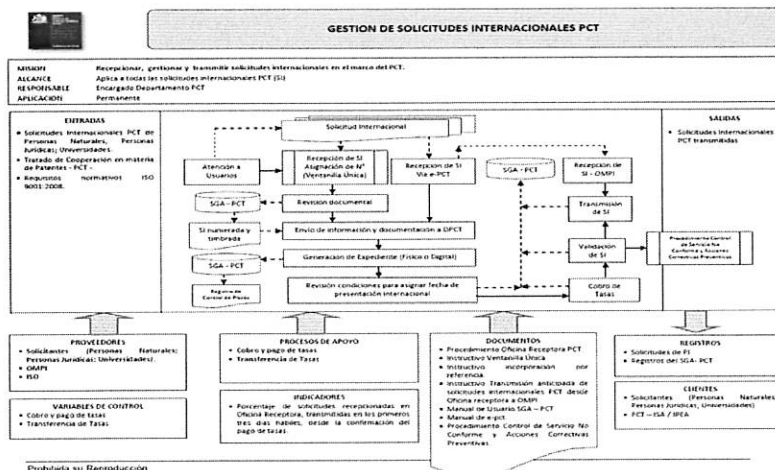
GESTION DE SOLICITUDES INTERNACIONALES PCT

MISION Recepcionar, gestionar y transmitir solicitudes internacionales en el marco del PCT.
ALCANCE Aplica a todas las solicitudes internacionales PCT (SI)
RESPONSABLE Encargado Departamento PCT
APLICACION Permanente

ENTRADAS
• Solicitudes Internacionales PCT de Personas Naturales, Personas Jurídicas; Universidades.
• Tratado de Cooperación en materia de Patentes - PCT -
• Requisitos normativos ISO 9001:2008.

Solicitud Internacional
Atención a Usuarios
Recepción de SI Asignación de N° (Ventanilla Única)
Recepción de SI Vía e-PCT
SGA - PCT
Recepción de SI - OMPI
SGA - PCT
Revisión documental
SI numerada y timbrada
Envío de información y documentación a DPCT
Transmisión de SI
SGA - PCT
Generación de Expediente (Físico o Digital)
Validación de SI
Procedimiento Control de Servicio No Conforme y Acciones Correctivas Preventivas
Registro de Control de Plazos
Revisión condiciones para asignar fecha de presentación internacional
Cobro de Tasas

SALIDAS
• Solicitudes Internacionales PCT transmitidas

PROVEEDORES
• Solicitantes (Personas Naturales; Personas Jurídicas; Universidades).
• OMPI
• ISO

VARIABLES DE CONTROL
• Cobro y pago de tasas
• Transferencia de Tasas

PROCESOS DE APOYO
• Cobro y pago de tasas
• Transferencia de Tasas

INDICADORES
• Porcentaje de solicitudes recepcionadas en Oficina Receptora, transmitidas en los primeros tres días hábiles, desde la confirmación del pago de tasas.

DOCUMENTOS
• Procedimiento Oficina Receptora PCT
• Instructivo Ventanilla Única
• Instructivo incorporación por referencia
• Instructivo Transmisión anticipada de solicitudes internacionales PCT desde Oficina receptora a OMPI
• Manual de Usuario SGA – PCT
• Manual de e-pct
• Procedimiento Control de Servicio No Conforme y Acciones Correctivas Preventivas

REGISTROS
• Solicitudes de PI
• Registros del SGA- PCT

CLIENTES
• Solicitantes (Personas Naturales Personas Jurídicas; Universidades)
• PCT – ISA / IPEA

Prohibida su Reproducción